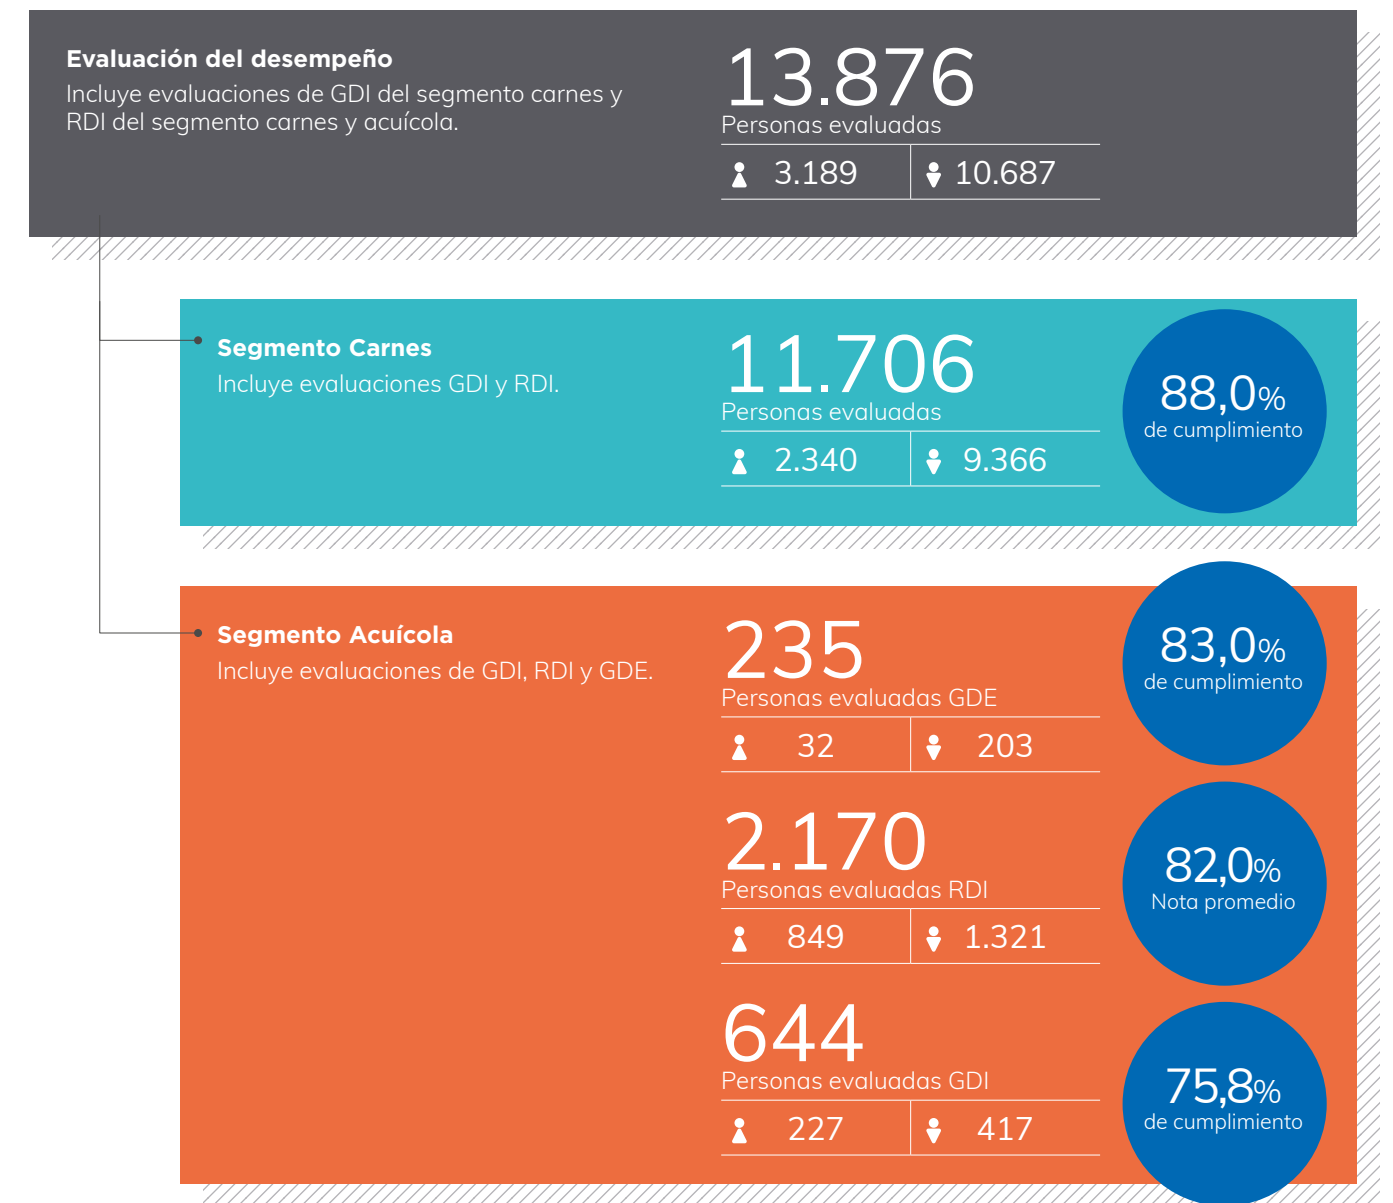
**Evaluación del desempeño**
Incluye evaluaciones de GDI del segmento carnes y RDI del segmento carnes y acuícola.

13.876
Personas evaluadas

| 3.189 | 10.687 |
|---|---|

**Segmento Carnes**
Incluye evaluaciones GDI y RDI.

11.706
Personas evaluadas

| 2.340 | 9.366 |
|---|---|

88,0%
de cumplimiento

**Segmento Acuícola**
Incluye evaluaciones de GDI, RDI y GDE.

235
Personas evaluadas GDE

| 32 | 203 |
|---|---|

83,0%
de cumplimiento

2.170
Personas evaluadas RDI

| 849 | 1.321 |
|---|---|

82,0%
Nota promedio

644
Personas evaluadas GDI

| 227 | 417 |
|---|---|

75,8%
de cumplimiento